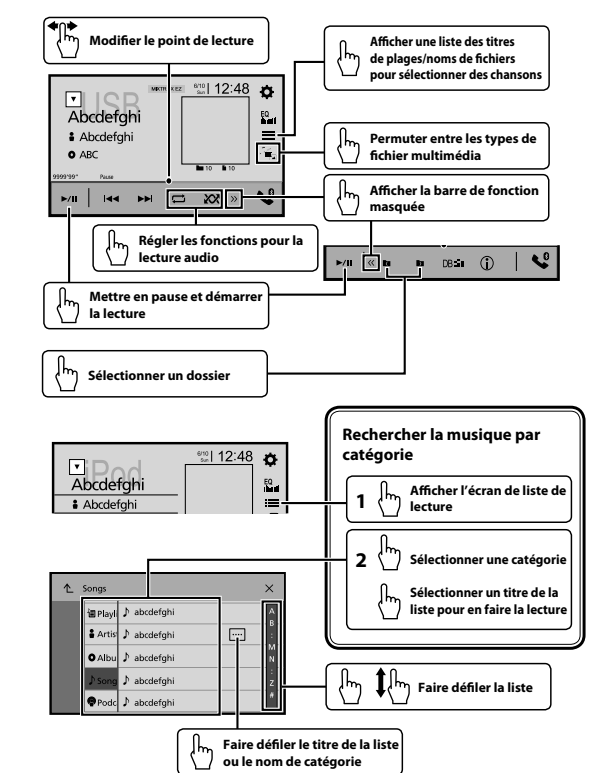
Modifier le point de lecture

Afficher une liste des titres de plages/noms de fichiers pour sélectionner des chansons

USB
MIXTR
KEZ
6/10 Sun
12:48
Abcdefghi
Abcdefghi
ABC
EQ
9999'99"
Pause
10
10

Permuter entre les types de fichier multimédia

Afficher la barre de fonction masquée

Régler les fonctions pour la lecture audio

DB

Mettre en pause et démarrer la lecture

Sélectionner un dossier

iPod
6/10 Sun
12:48
Abcdefghi
Abcdefghi
EQ

Rechercher la musique par catégorie

1 Afficher l'écran de liste de lecture

2 Sélectionner une catégorie

Sélectionner un titre de la liste pour en faire la lecture

Songs
Playli
Artis
Albu
Song
Podc
abcdefghi
abcdefghi
abcdefghi
abcdefghi
abcdefghi
A
B
M
N
Z
#

Faire défiler la liste

Faire défiler le titre de la liste ou le nom de catégorie